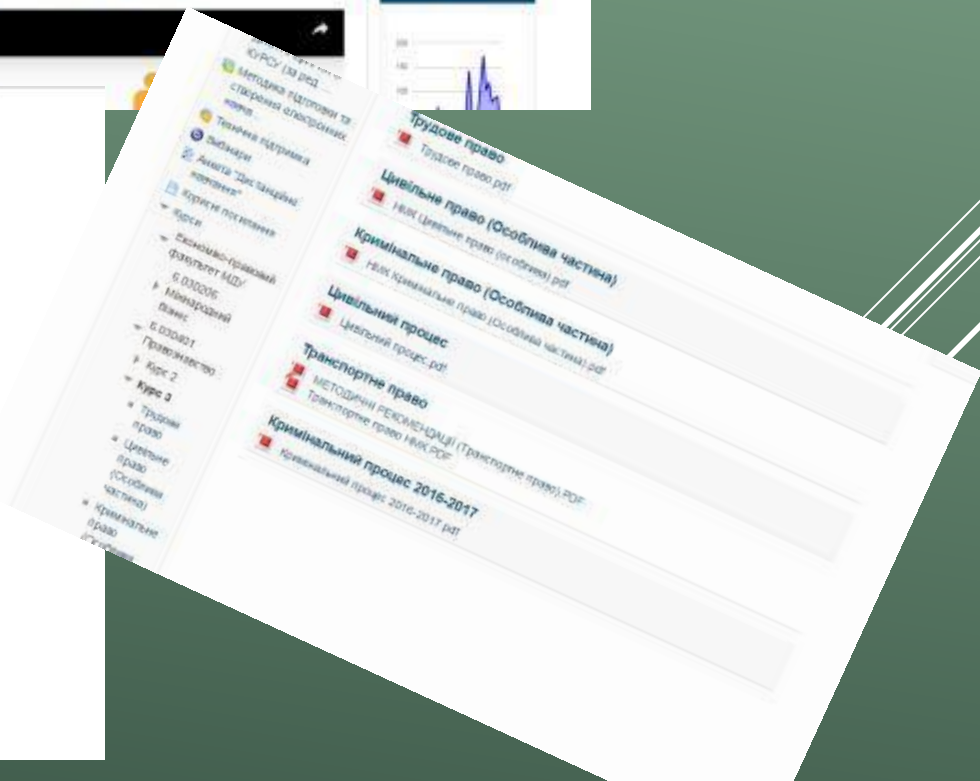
Курсу (за ред...
Методика підготовки та створення електронних курсів
Технічна підтримка
Вебінари
Анкета "Дистанційні навчання"
Корисні посилання
Курси
Економіко-правовий факультет МДУ
6.030206 Міжнародний бізнес
6.030401 Правознавство
Курс 2
Курс 3
Трудове право
Цивільне право (Особлива частина)
Кримінальне право (Особлива

Трудове право
Трудове право.pdf
Цивільне право (Особлива частина)
НМК Цивільне право (особлива).pdf
Кримінальне право (Особлива частина)
НМК Кримінальне право (Особлива частина).pdf
Цивільний процес
Цивільний процес.pdf
Транспортне право
МЕТОДИЧНІ РЕКОМЕНДАЦІЇ (Транспортне право).PDF
Транспортне право НМК.PDF
Кримінальний процес 2016-2017
Кримінальний процес 2016-2017.pdf